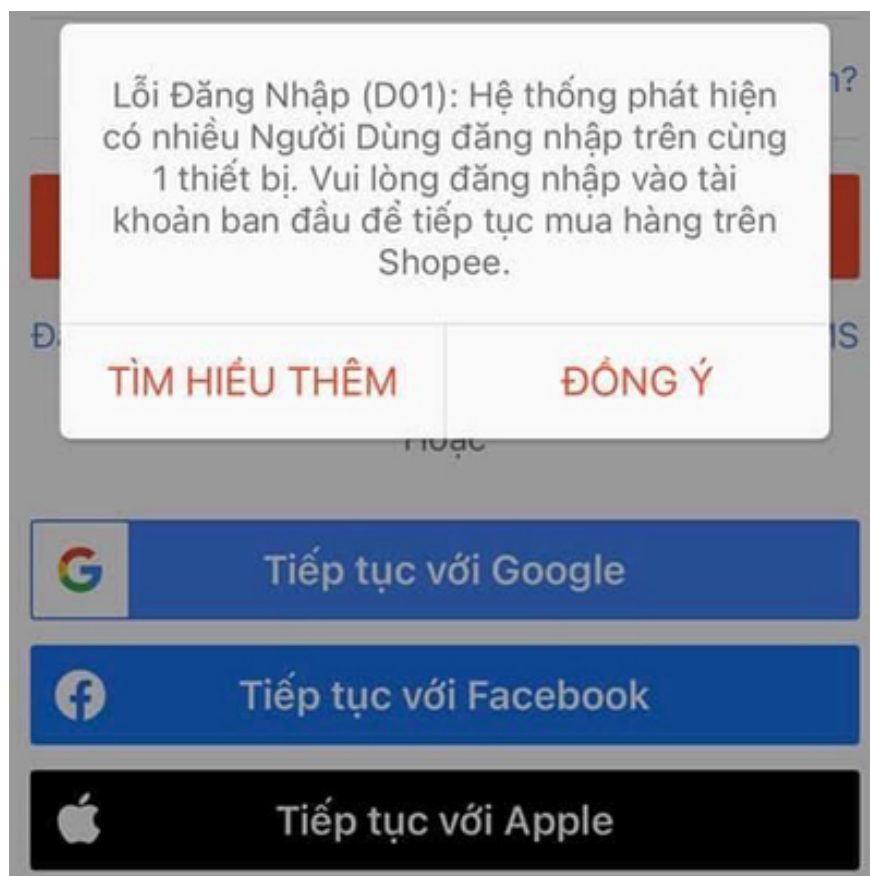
n?

Lỗi Đăng Nhập (D01): Hệ thống phát hiện có nhiều Người Dùng đăng nhập trên cùng 1 thiết bị. Vui lòng đăng nhập vào tài khoản ban đầu để tiếp tục mua hàng trên Shopee.

Đ

IS

TÌM HIỂU THÊM

ĐỒNG Ý

Hoặc

Tiếp tục với Google

Tiếp tục với Facebook

Tiếp tục với Apple